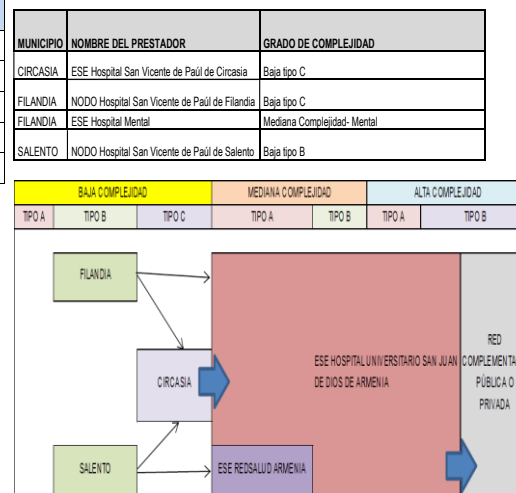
| MUNICIPIO | NOMBRE DEL PRESTADOR | GRADO DE COMPLEJIDAD |
|---|---|---|
| CIRCASIA | ESE Hospital San Vicente de Paúl de Circasia | Baja tipo C |
| FILANDIA | NODO Hospital San Vicente de Paúl de Filandia | Baja tipo C |
| FILANDIA | ESE Hospital Mental | Mediana Complejidad- Mental |
| SALENTO | NODO Hospital San Vicente de Paúl de Salento | Baja tipo B |

| BAJA COMPLEJIDAD | | | MEDIANA COMPLEJIDAD | | ALTA COMPLEJIDAD | |
|---|---|---|---|---|---|---|
| TIPO A | TIPO B | TIPO C | TIPO A | TIPO B | TIPO A | TIPO B |

FILANDIA

CIRCASIA

SALENTO

ESE HOSPITAL UNIVERSITARIO SAN JUAN DE DIOS DE ARMENIA

ESE REDSALUD ARMENIA

RED COMPLEMENTA PÚBLICA O PRIVADA